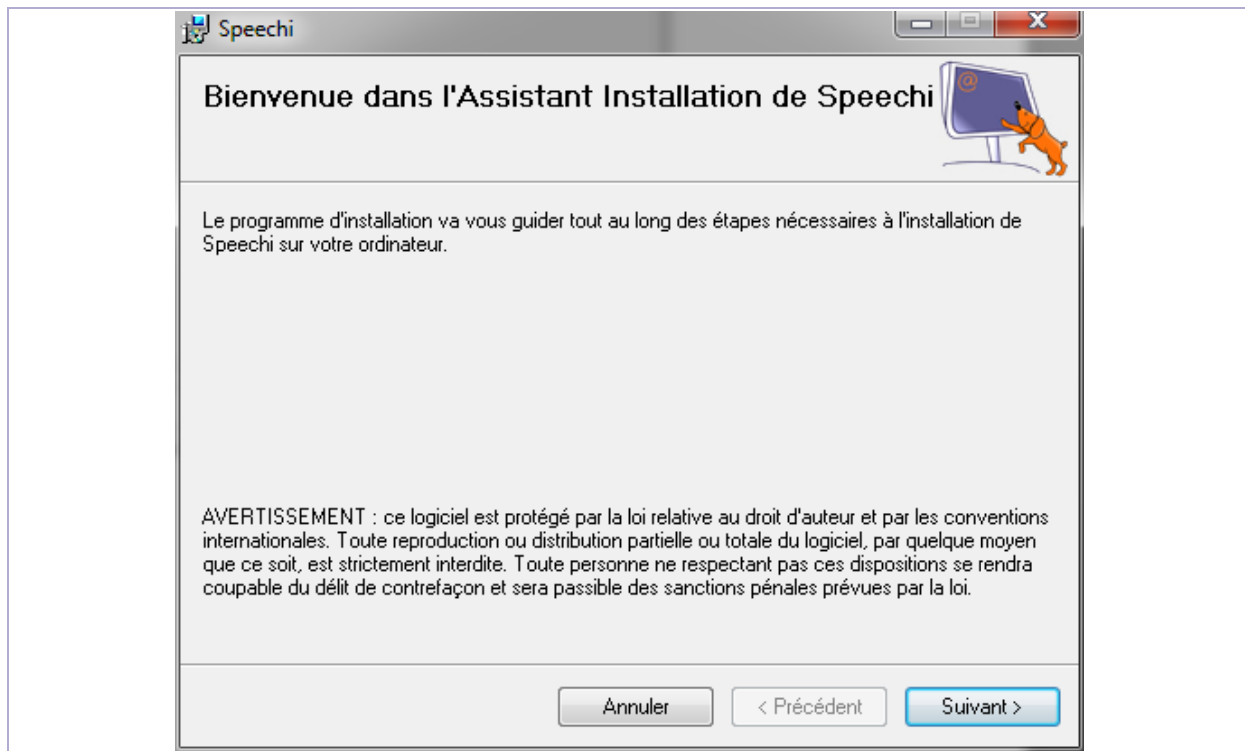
Speechi

Bienvenue dans l'Assistant Installation de Speechi

Le programme d'installation va vous guider tout au long des étapes nécessaires à l'installation de Speechi sur votre ordinateur.

AVERTISSEMENT : ce logiciel est protégé par la loi relative au droit d'auteur et par les conventions internationales. Toute reproduction ou distribution partielle ou totale du logiciel, par quelque moyen que ce soit, est strictement interdite. Toute personne ne respectant pas ces dispositions se rendra coupable du délit de contrefaçon et sera passible des sanctions pénales prévues par la loi.

Annuler
< Précédent
Suivant >